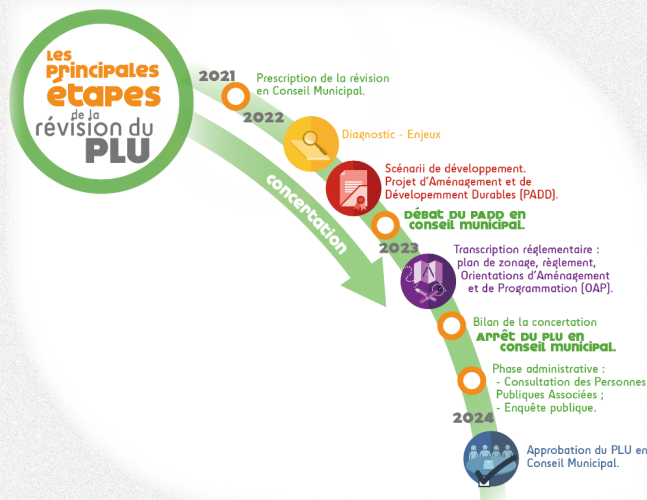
Les principales étapes de la révision du PLU

2021
Prescription de la révision en Conseil Municipal.

2022
Diagnostic - Enjeux

Scénarii de développement. Projet d'Aménagement et de Développement Durables (PADD).

Débat du PADD en conseil municipal.

2023
Transcription réglementaire : plan de zonage, règlement, Orientations d'Aménagement et de Programmation (OAP).

Bilan de la concertation
Arrêt du PLU en conseil municipal.

Phase administrative :
- Consultation des Personnes Publiques Associées ;
- Enquête publique.

2024
Approbation du PLU en Conseil Municipal.

concertation